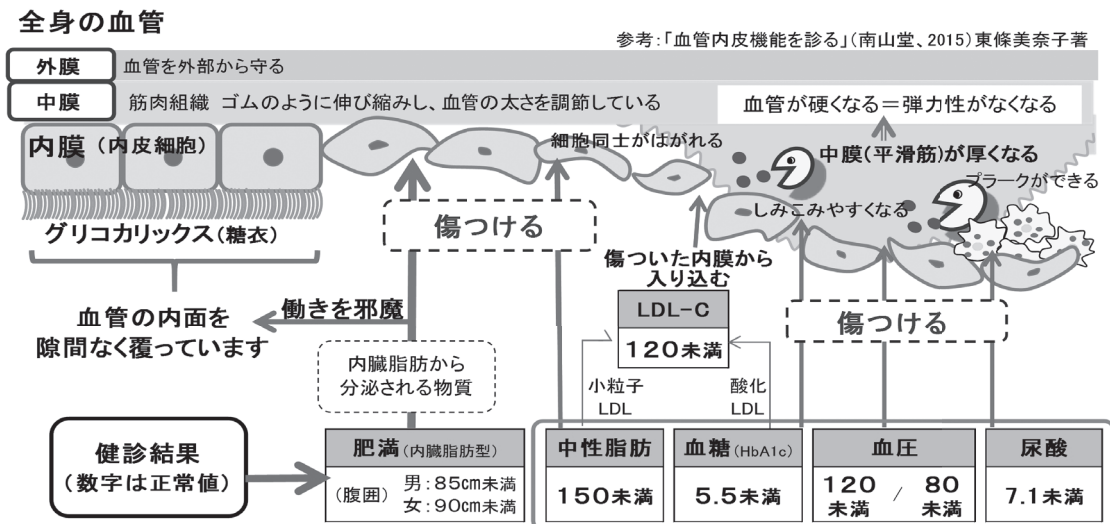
全身の血管

参考:「血管内皮機能を診る」(南山堂、2015)東條美奈子著

外膜　血管を外部から守る

中膜　筋肉組織 ゴムのように伸び縮みし、血管の太さを調節している

血管が硬くなる=弾力性がなくなる

内膜(内皮細胞)

細胞同士がはがれる

中膜(平滑筋)が厚くなる

プラークができる

しみこみやすくなる

グリコカリックス(糖衣)

傷つける

傷ついた内膜から入り込む

血管の内面を隙間なく覆っています

働きを邪魔

LDL-C

120未満

傷つける

内臓脂肪から分泌される物質

小粒子 LDL

酸化 LDL

健診結果
(数字は正常値)

| 肥満(内臓脂肪型) | 中性脂肪 | 血糖(HbA1c) | 血圧 | 尿酸 |
|---|---|---|---|---|
| (腹囲) 男:85cm未満 女:90cm未満 | 150未満 | 5.5未満 | 120未満 / 80未満 | 7.1未満 |